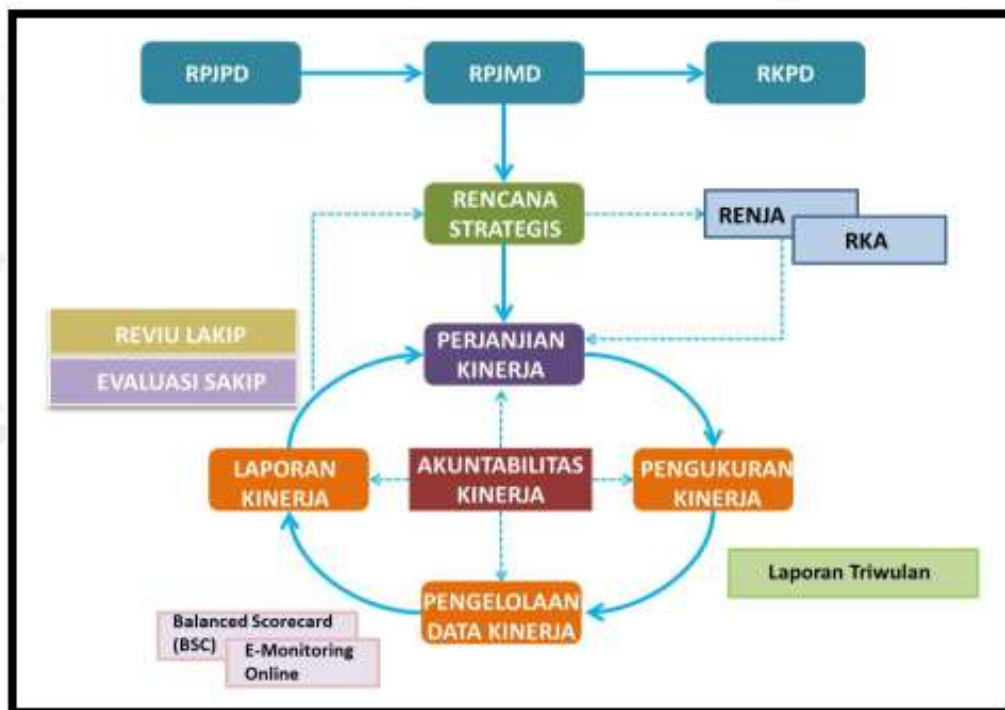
RPJPD

RPJMD

RKPD

RENCANA STRATEGIS

RENJA

RKA

REVIU LAKIP

EVALUASI SAKIP

PERJANJIAN KINERJA

LAPORAN KINERJA

AKUNTABILITAS KINERJA

PENGUKURAN KINERJA

Laporan Triwulan

PENGELOLAAN DATA KINERJA

Balanced Scorecard (BSC)

E-Monitoring Online